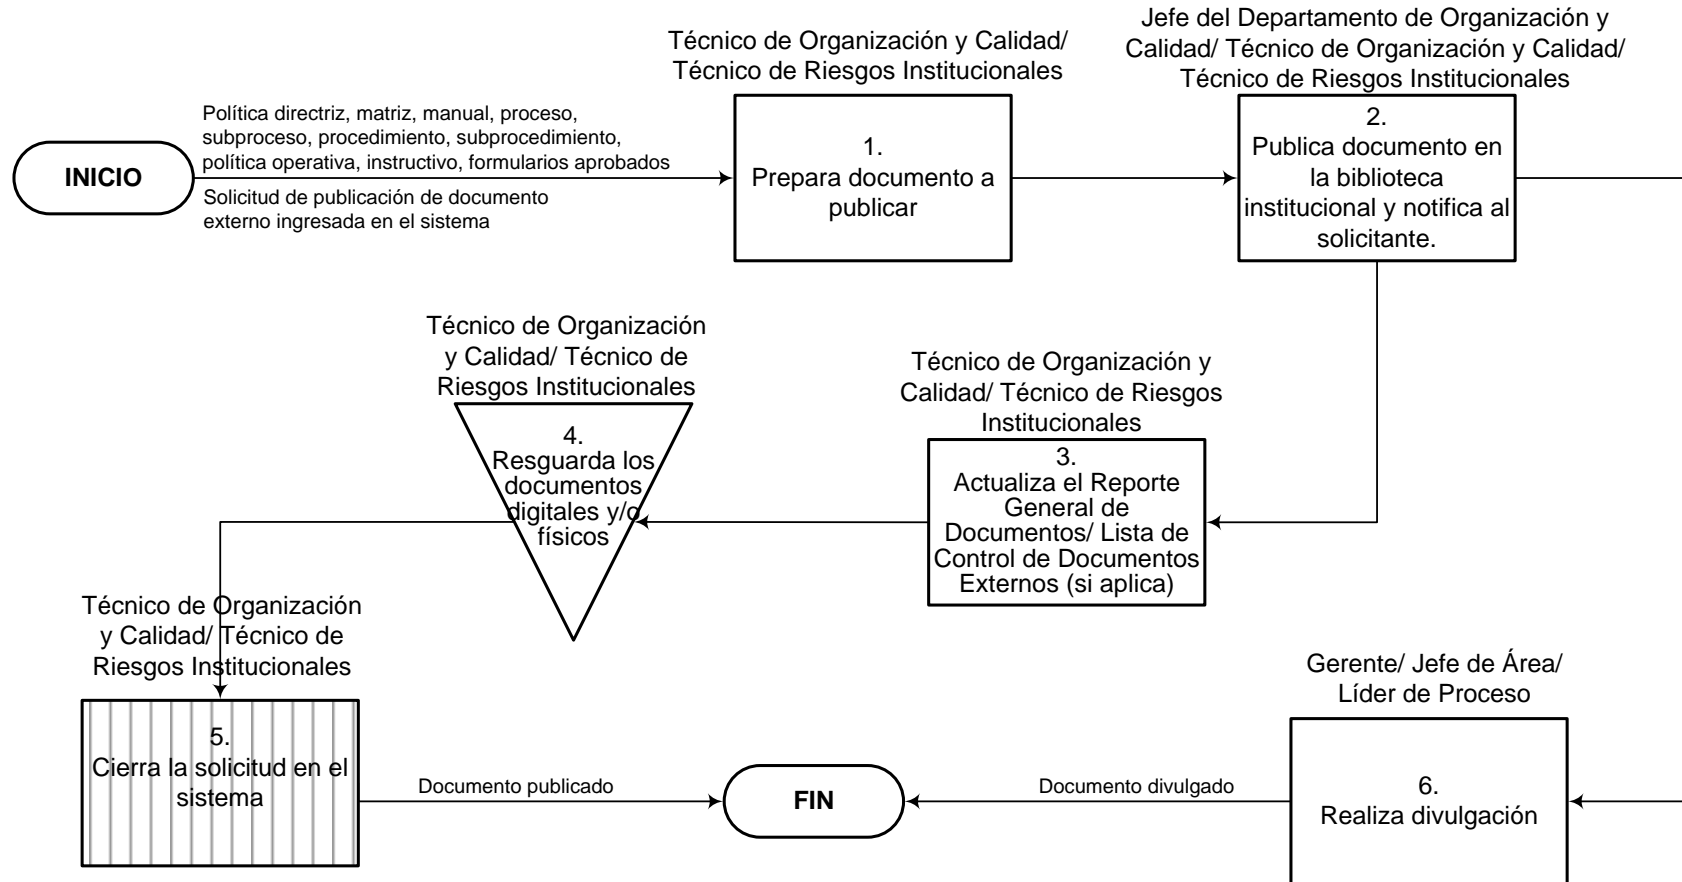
INICIO

Política directriz, matriz, manual, proceso, subproceso, procedimiento, subprocedimiento, política operativa, instructivo, formularios aprobados

Solicitud de publicación de documento externo ingresada en el sistema

Técnico de Organización y Calidad/ Técnico de Riesgos Institucionales

1.
Prepara documento a publicar

Jefe del Departamento de Organización y Calidad/ Técnico de Organización y Calidad/ Técnico de Riesgos Institucionales

2.
Publica documento en la biblioteca institucional y notifica al solicitante.

Técnico de Organización y Calidad/ Técnico de Riesgos Institucionales

3.
Actualiza el Reporte General de Documentos/ Lista de Control de Documentos Externos (si aplica)

Técnico de Organización y Calidad/ Técnico de Riesgos Institucionales

4.
Resguarda los documentos digitales y/o físicos

Técnico de Organización y Calidad/ Técnico de Riesgos Institucionales

5.
Cierra la solicitud en el sistema

Documento publicado

FIN

Documento divulgado

Gerente/ Jefe de Área/ Líder de Proceso

6.
Realiza divulgación